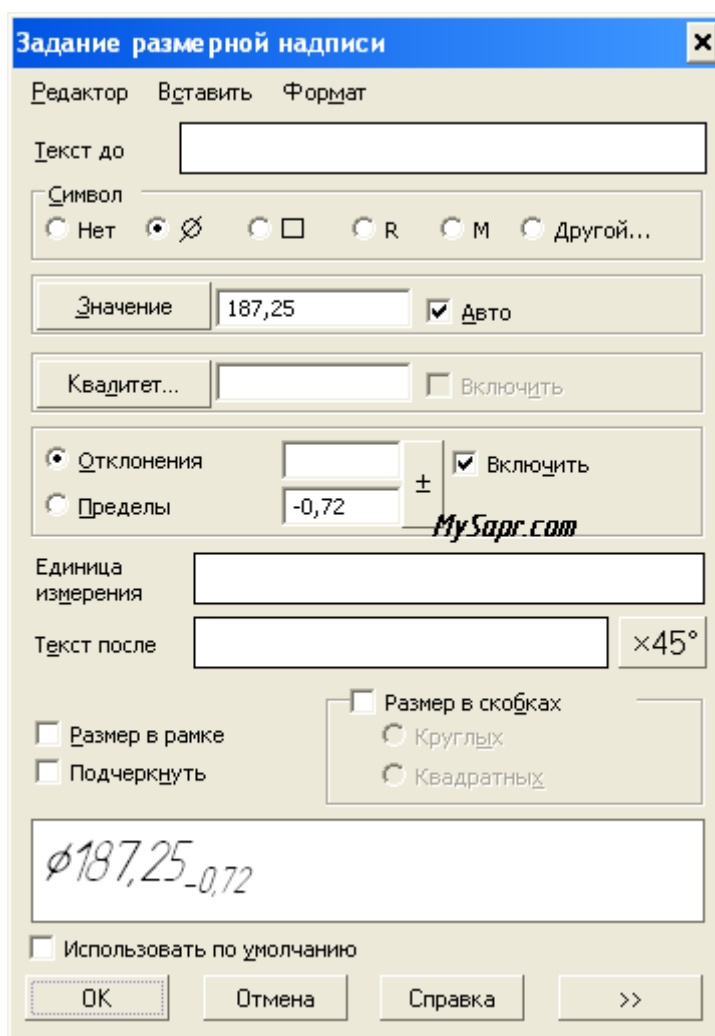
Задание размерной надписи

Редактор Вставить Формат

Текст до

Символ
Нет $\varnothing$ □ R M Другой...

Значение 187,25 Авто

Квалитет... Включить

Отклонения
Пределы -0,72 ± Включить

MySapr.com

Единица измерения

Текст после ×45°

Размер в скобках
Круглых
Квадратных

Размер в рамке
Подчеркнуть

$\varnothing 187,25_{-0,72}$

Использовать по умолчанию

OK Отмена Справка >>